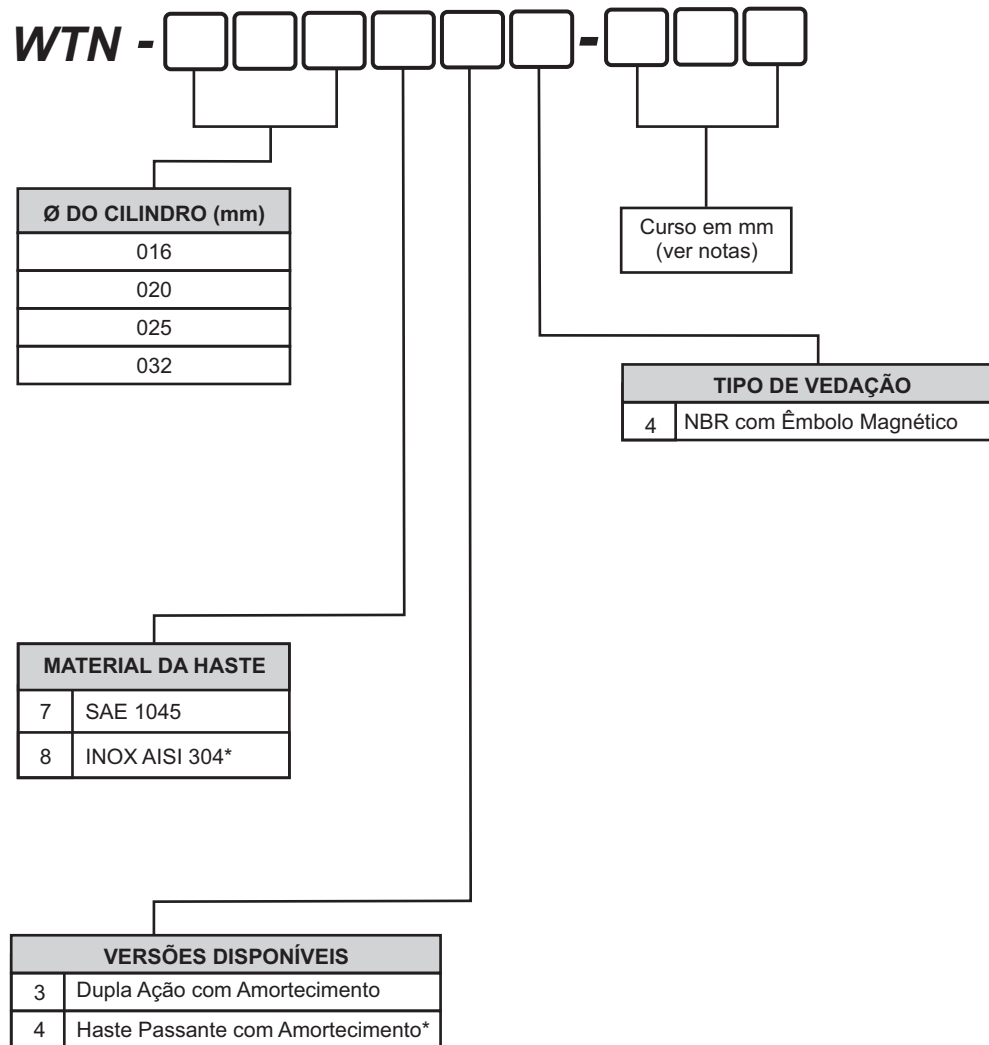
WTN - [ ][ ][ ][ ][ ] - [ ][ ][ ]

| Ø DO CILINDRO (mm) |
|---|
| 016 |
| 020 |
| 025 |
| 032 |

Curso em mm (ver notas)

| TIPO DE VEDAÇÃO | |
|---|---|
| 4 | NBR com Êmbolo Magnético |

| MATERIAL DA HASTE | |
|---|---|
| 7 | SAE 1045 |
| 8 | INOX AISI 304* |

| VERSÕES DISPONÍVEIS | |
|---|---|
| 3 | Dupla Ação com Amortecimento |
| 4 | Haste Passante com Amortecimento* |